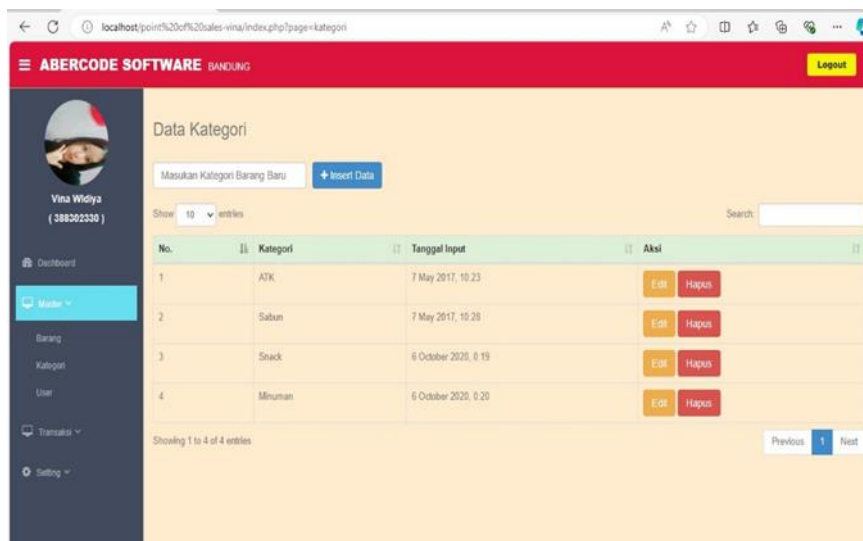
localhost/point%20of%20sales-vina/index.php?page=kategori

≡ ABERCODE SOFTWARE BANDUNG

Logout

Vina Widiya
( 388302330 )

Dashboard

Master

Barang

Kategori

User

Transaksi

Setting

Data Kategori

Masukan Kategori Barang Baru

+ Insert Data

Show 10 entries

Search:

| No. | Kategori | Tanggal Input | Aksi |
|---|---|---|---|
| 1 | ATK | 7 May 2017, 10:23 | Edit Hapus |
| 2 | Sabun | 7 May 2017, 10:28 | Edit Hapus |
| 3 | Snack | 6 October 2020, 0:19 | Edit Hapus |
| 4 | Minuman | 6 October 2020, 0:20 | Edit Hapus |

Showing 1 to 4 of 4 entries

Previous 1 Next